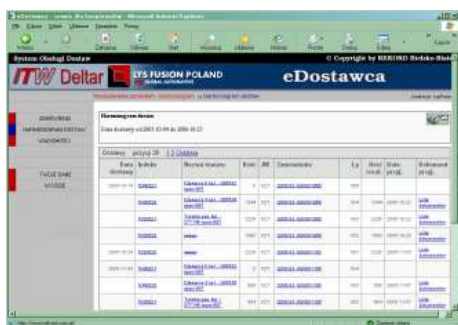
System Obsługi Dostaw

© Copyright by REKORD Bielsko-Biała

ITW Deltar

LYS FUSION POLAND

eDostawca

Harmonogram dostaw

Data dostawy od 2005-10-04 do 2006-10-22

Dostawy - pozycji 29 1 2 Dostawa

| Data dostawy | Indeks | Nazwa towaru | Ilość | JM | Zamówienie | Lp. | Ilość zreal. | Data przyj. | Dokument przyj. |
|---|---|---|---|---|---|---|---|---|---|
| 2005-10-18 | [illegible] | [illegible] | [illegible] | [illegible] | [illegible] | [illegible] | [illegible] | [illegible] | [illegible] |